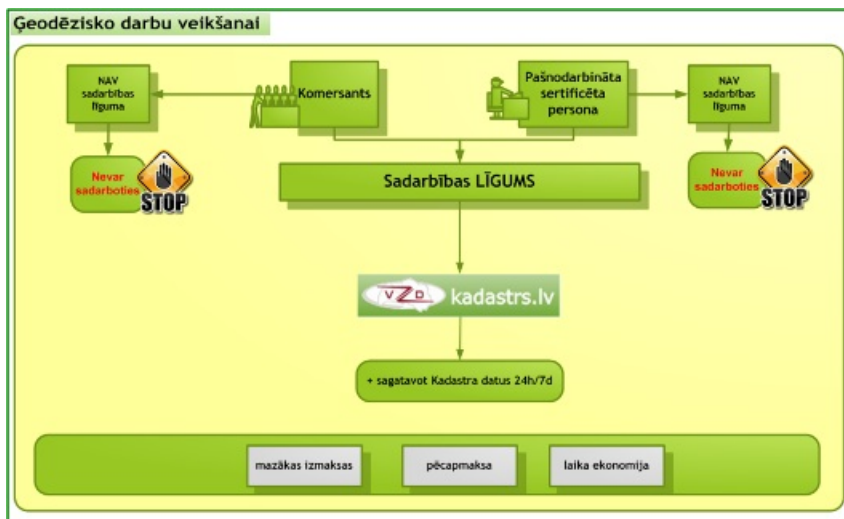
Ģeodēzisko darbu veikšanai

NAV sadarbības līguma

Komersants

Pašnodarbināta sertificēta persona

NAV sadarbības līguma

Nevar sadarboties

STOP

Sadarbības LĪGUMS

Nevar sadarboties

STOP

VZD kadastrs.lv

+ sagatavot Kadastra datus 24h/7d

mazākas izmaksas

pēcapmaksa

laika ekonomija